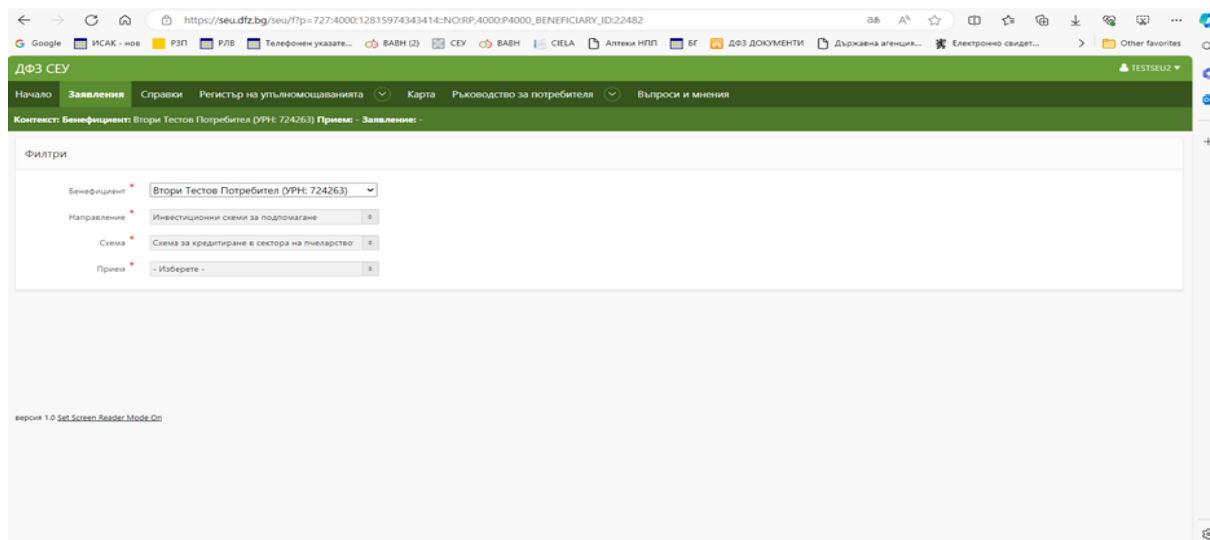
https://seu.dfz.bg/seu/f?p=727:4000:12815974343414::NO:RP,4000:P4000_BENEFICIARY_ID:22482

Google ИСАК - нов РЗП РЛВ Телефонен указате... ВАВН (2) СЕУ ВАВН CIELA Аптеки НПП БГ ДФЗ ДОКУМЕНТИ Държавна агенция... Електронно свидет... Other favorites

ДФЗ СЕУ

TESTSEU2

Начало Заявления Справки Регистър на упълномощаванията Карта Ръководство за потребителя Въпроси и мнения

Контекст: Бенефициент: Втори Тестов Потребител (УРН: 724263) Прием: - Заявление: -

Филтри

Бенефициент * Втори Тестов Потребител (УРН: 724263)

Направление * Инвестиционни схеми за подпомагане

Схема * Схема за кредитиране в сектора на пчеларство

Прием * - Изберете -

версия 1.0 Set Screen Reader Mode On